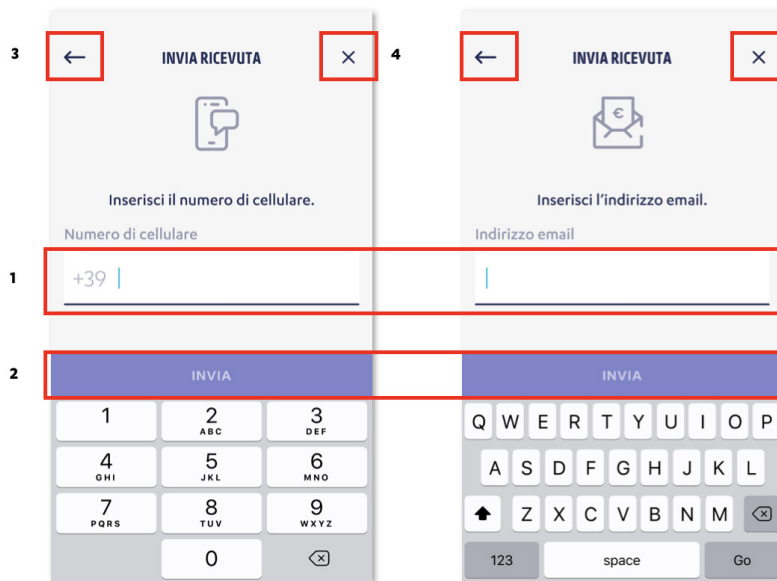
3

INVIA RICEVUTA

Inserisci il numero di cellulare.

Numero di cellulare

1

+39

2

INVIA

1
2 ABC
3 DEF
4 GHI
5 JKL
6 MNO
7 PQRS
8 TUV
9 WXYZ
0

4

INVIA RICEVUTA

Inserisci l'indirizzo email.

Indirizzo email

INVIA

Q W E R T Y U I O P
A S D F G H J K L
Z X C V B N M
123 space Go